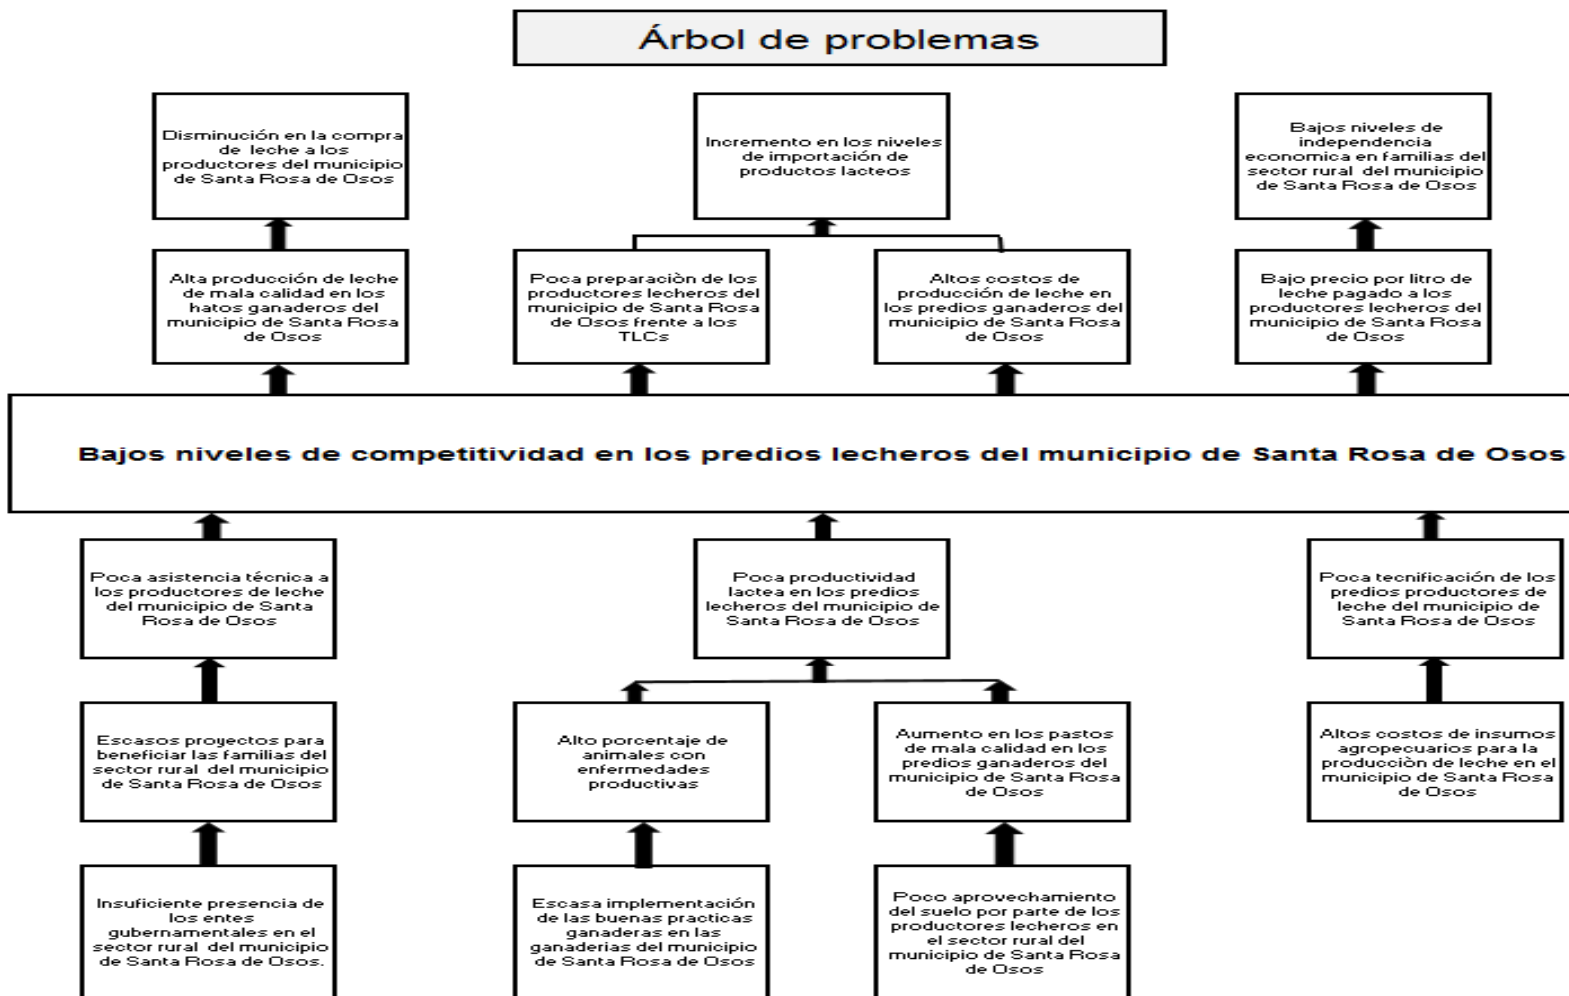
Árbol de problemas

Disminución en la compra de leche a los productores del municipio de Santa Rosa de Osos

Incremento en los niveles de importación de productos lacteos

Bajos niveles de independencia economica en familias del sector rural del municipio de Santa Rosa de Osos

Alta producción de leche de mala calidad en los hatos ganaderos del municipio de Santa Rosa de Osos

Poca preparaciòn de los productores lecheros del municipio de Santa Rosa de Osos frente a los TLCs

Altos costos de producción de leche en los predios ganaderos del municipio de Santa Rosa de Osos

Bajo precio por litro de leche pagado a los productores lecheros del municipio de Santa Rosa de Osos

Bajos niveles de competitividad en los predios lecheros del municipio de Santa Rosa de Osos

Poca asistencia técnica a los productores de leche del municipio de Santa Rosa de Osos

Poca productividad lactea en los predios lecheros del municipio de Santa Rosa de Osos

Poca tecnificación de los predios productores de leche del municipio de Santa Rosa de Osos

Escasos proyectos para beneficiar las familias del sector rural del municipio de Santa Rosa de Osos

Alto porcentaje de animales con enfermedades productivas

Aumento en los pastos de mala calidad en los predios ganaderos del municipio de Santa Rosa de Osos

Altos costos de insumos agropecuarios para la producción de leche en el municipio de Santa Rosa de Osos

Insuficiente presencia de los entes gubernamentales en el sector rural del municipio de Santa Rosa de Osos.

Escasa implementación de las buenas practicas ganaderas en las ganaderias del municipio de Santa Rosa de Osos

Poco aprovechamiento del suelo por parte de los productores lecheros en el sector rural del municipio de Santa Rosa de Osos